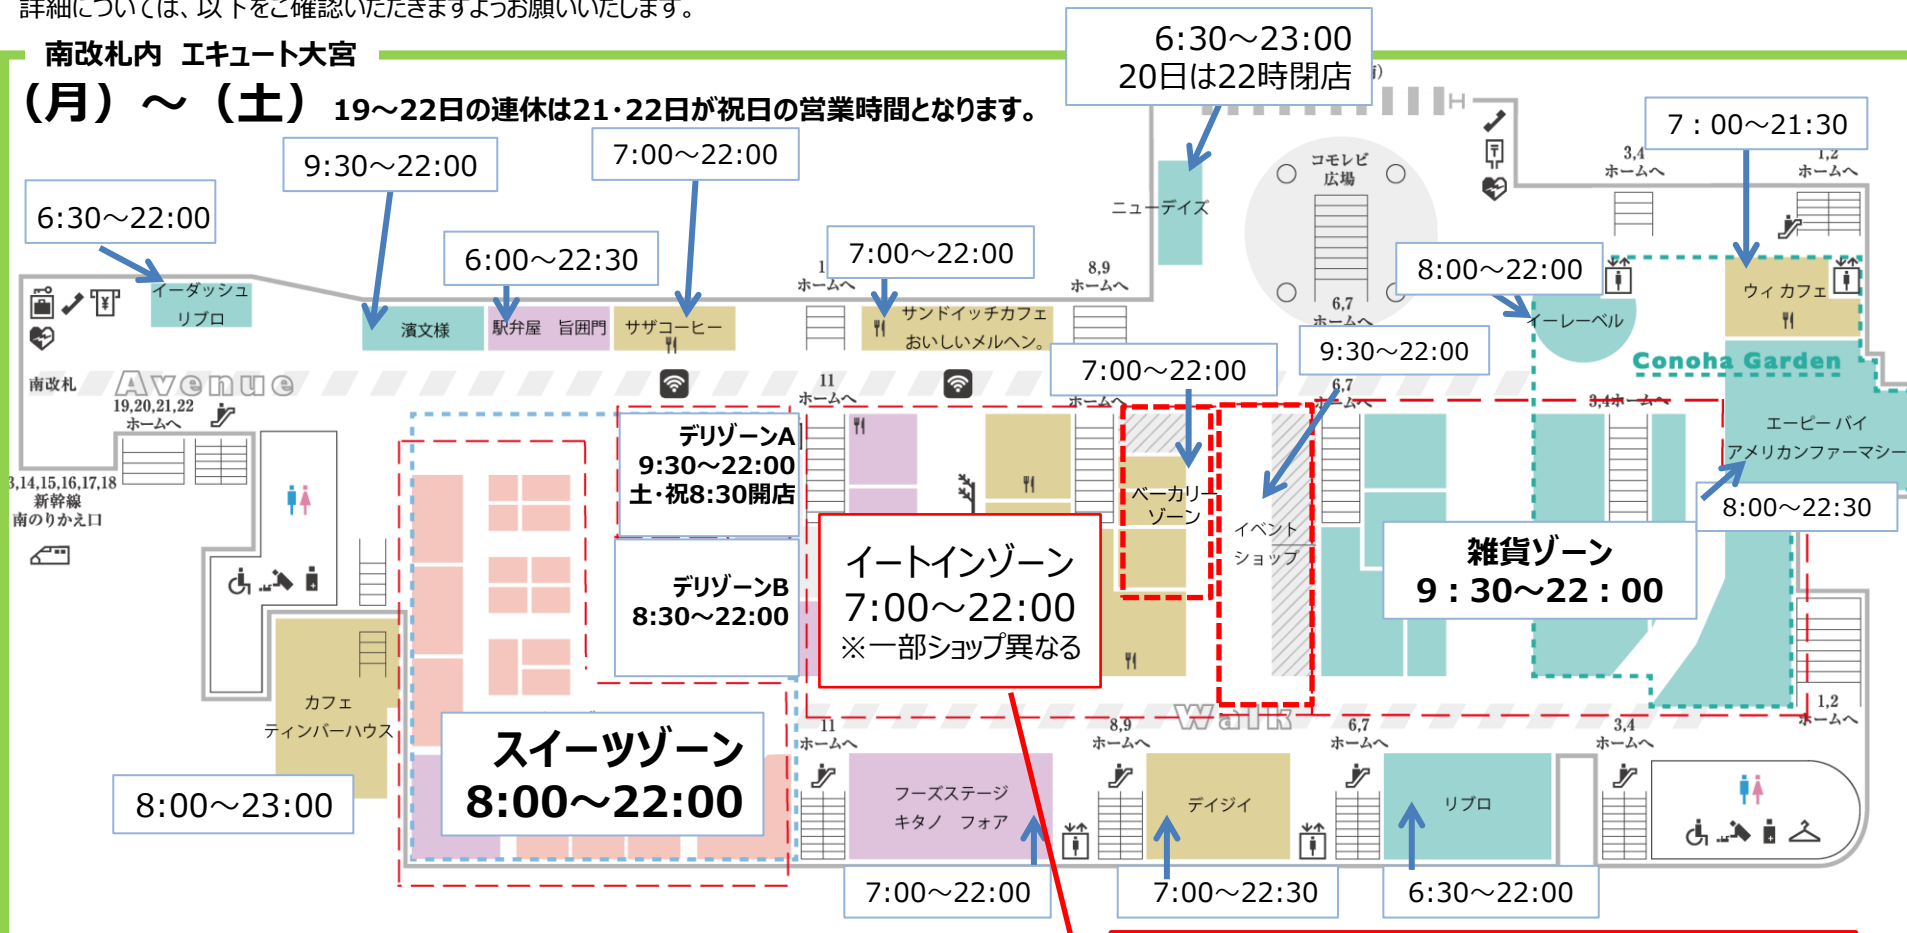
詳細については、以下をご確認いただきますようお願いいたします。

南改札内 エキュート大宮

（月）～（土） 19～22日の連休は21･22日が祝日の営業時間となります。

6:30～23:00
20日は22時閉店

7：00～21:30

9:30～22:00

7:00～22:00

6:30～22:00

6:00～22:30

7:00～22:00

イーダッシュ
リブロ

濱文様

駅弁屋 旨囲門

サザコーヒー

サンドイッチカフェ
おいしいメルヘン。

ニューデイズ

コモレビ
広場

3,4
ホームへ

1,2
ホームへ

8:00～22:00

ウィ カフェ

イーレーベル

Conoha Garden

1
ホームへ

8,9
ホームへ

6,7
ホームへ

南改札

Avenue

19,20,21,22
ホームへ

11
ホームへ

7:00～22:00

9:30～22:00

6,7
ホームへ

3,4ホームへ

エーピー バイ
アメリカンファーマシー

8:00～22:30

13,14,15,16,17,18
新幹線
南のりかえ口

デリゾーンA
9:30～22:00
土･祝8:30開店

デリゾーンB
8:30～22:00

イートインゾーン
7:00～22:00
※一部ショップ異なる

ベーカリーゾーン

イベント
ショップ

雑貨ゾーン
9：30～22：00

カフェ
ティンバーハウス

8:00～23:00

スイーツゾーン
8:00～22:00

Walk

11
ホームへ

8,9
ホームへ

6,7
ホームへ

3,4
ホームへ

1,2
ホームへ

フーズステージ
キタノ フォア

デイジイ

リブロ

7:00～22:00

7:00～22:30

6:30～22:00